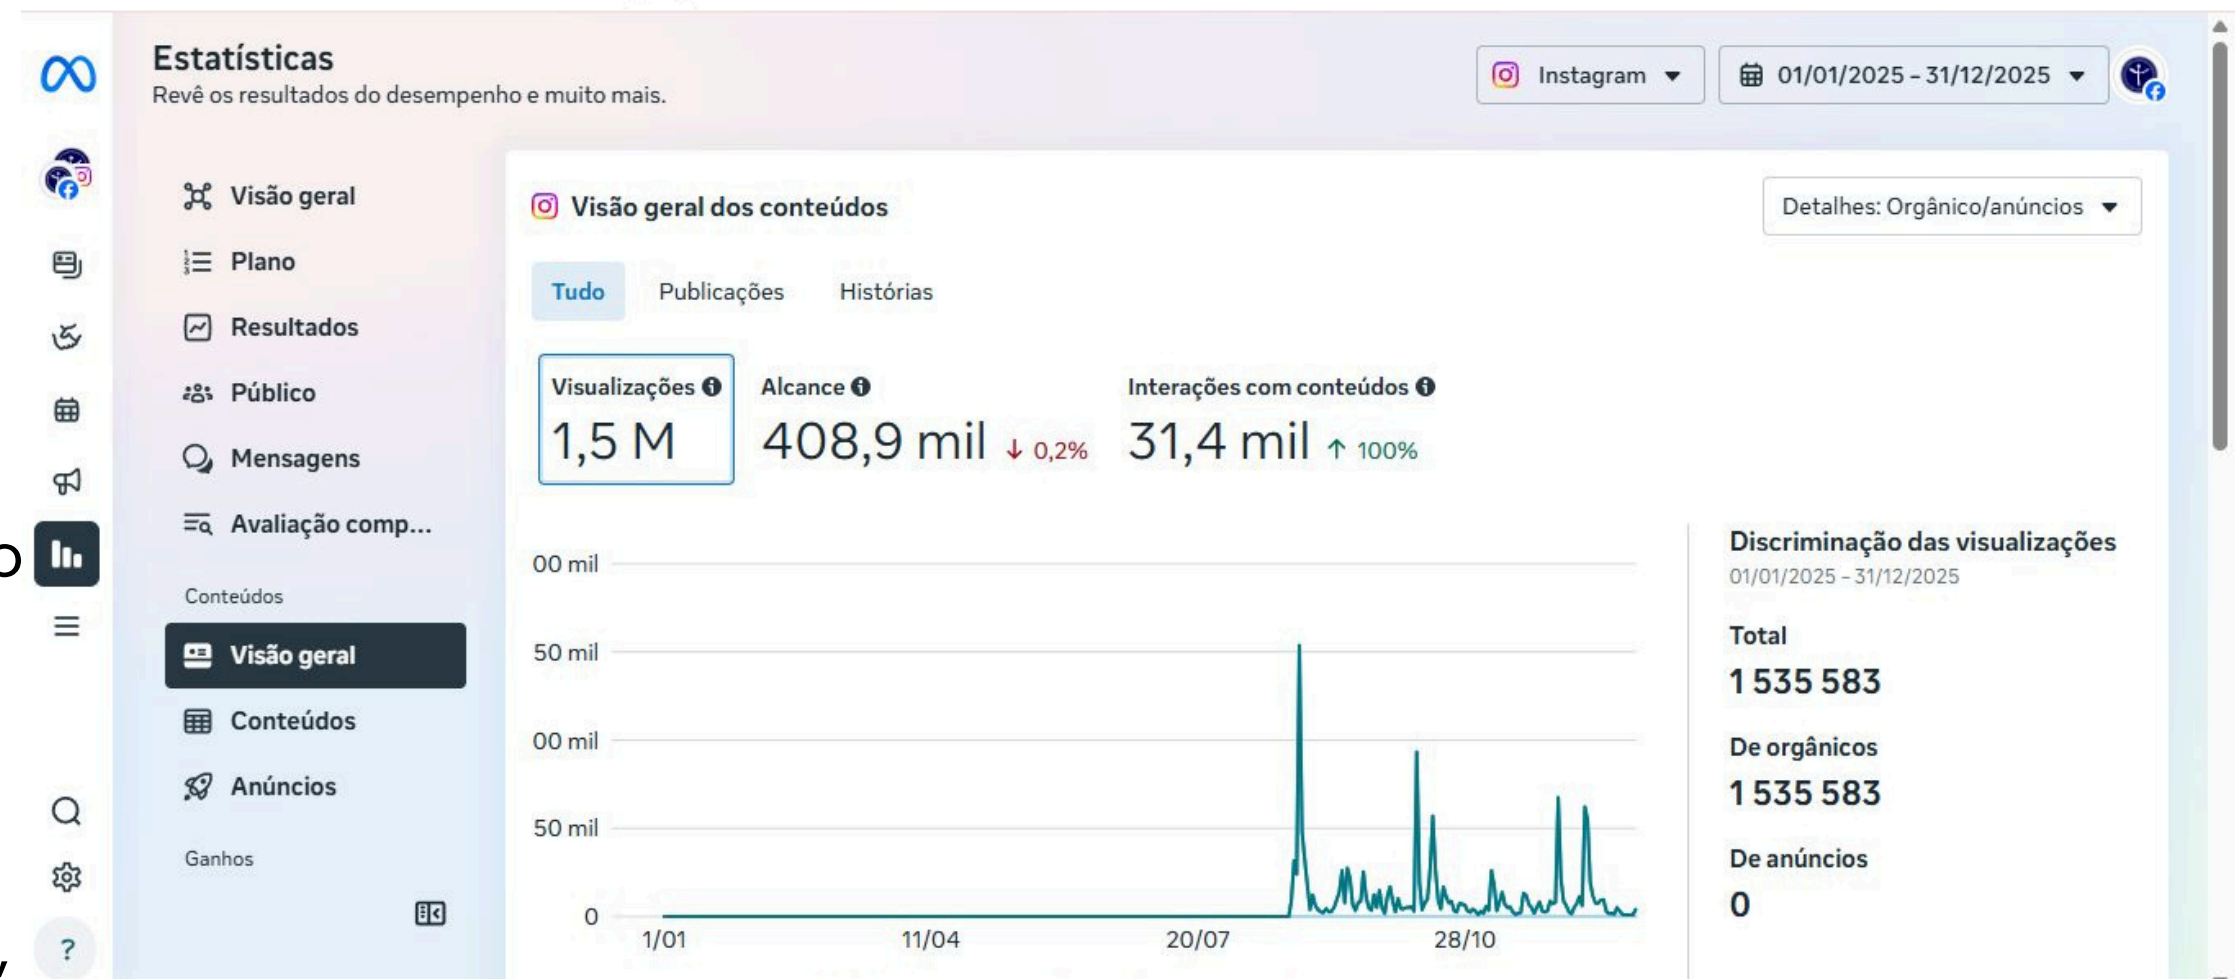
Estatísticas
Revê os resultados do desempenho e muito mais.

Instagram
01/01/2025 - 31/12/2025

Visão geral
Plano
Resultados
Público
Mensagens
Avaliação comp...
Conteúdos
Visão geral
Conteúdos
Anúncios
Ganhos

Visão geral dos conteúdos
Detalhes: Orgânico/anúncios

Tudo
Publicações
Histórias

Visualizações
1,5 M

Alcance
408,9 mil ↓ 0,2%

Interações com conteúdos
31,4 mil ↑ 100%

00 mil
50 mil
00 mil
50 mil
0
1/01
11/04
20/07
28/10

Discriminação das visualizações
01/01/2025 - 31/12/2025
Total
1 535 583
De orgânicos
1 535 583
De anúncios
0